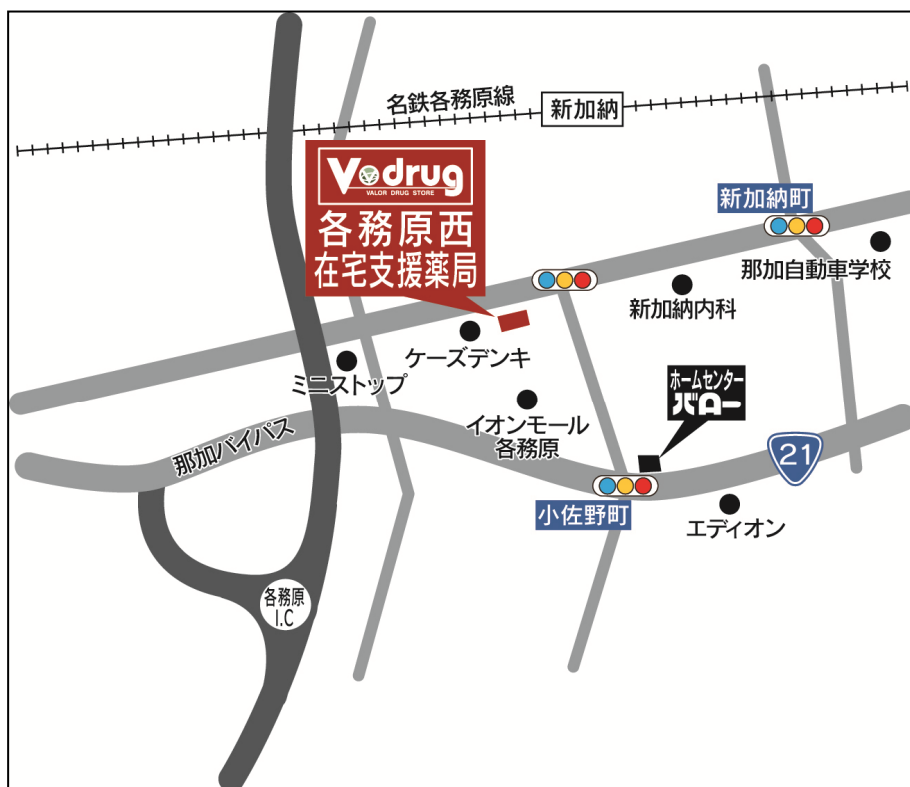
名鉄各務原線
新加納
Vdrug
VALOR DRUG STORE
各務原西
在宅支援薬局
新加納町
那加自動車学校
新加納内科
ケーズデンキ
ミニストップ
ホームセンター
バロー
イオンモール
各務原
那加バイパス
21
小佐野町
エディオン
各務原
I.C